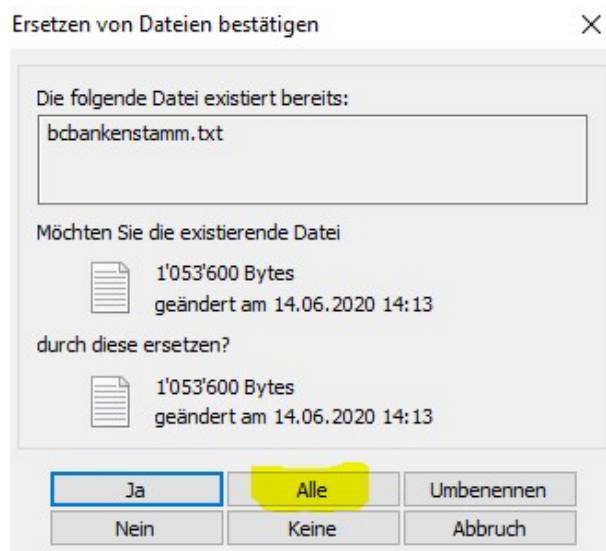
Ersetzen von Dateien bestätigen

×

Die folgende Datei existiert bereits:

bcbankenstamm.txt

Möchten Sie die existierende Datei

1'053'600 Bytes
geändert am 14.06.2020 14:13

durch diese ersetzen?

1'053'600 Bytes
geändert am 14.06.2020 14:13

Ja
Alle
Umbenennen
Nein
Keine
Abbruch